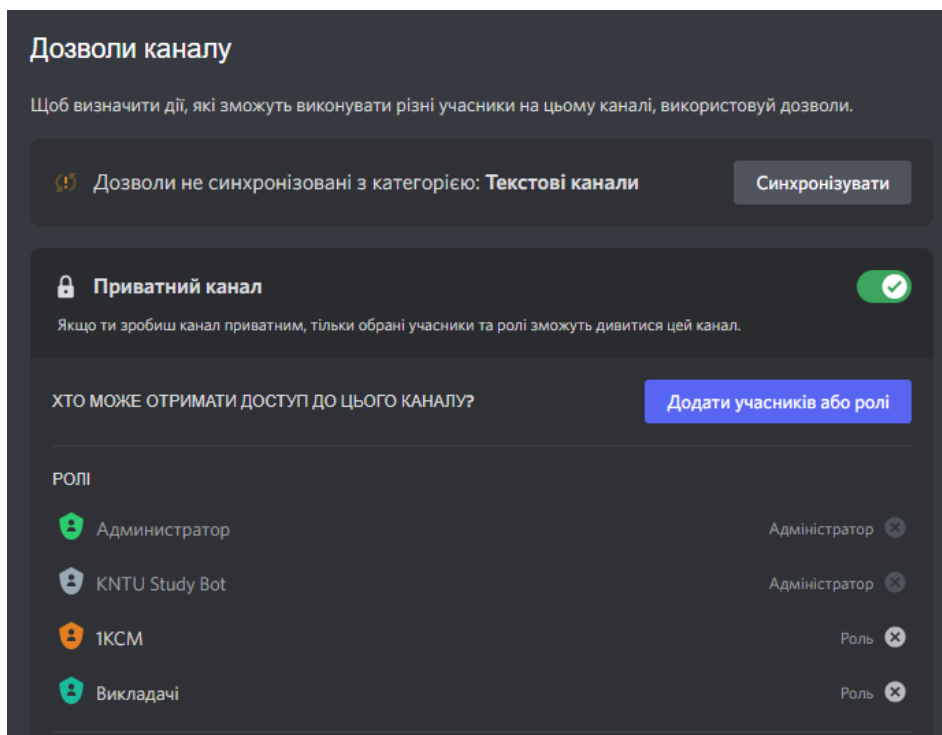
Дозволи каналу

Щоб визначити дії, які зможуть виконувати різні учасники на цьому каналі, використовуй дозволи.

Дозволи не синхронізовані з категорією: **Текстові канали**

Синхронізувати

Приватний канал

Якщо ти зробиш канал приватним, тільки обрані учасники та ролі зможуть дивитися цей канал.

ХТО МОЖЕ ОТРИМАТИ ДОСТУП ДО ЦЬОГО КАНАЛУ?

Додати учасників або ролі

РОЛІ

Администратор Адміністратор

KNTU Study Bot Адміністратор

1КСМ Роль

Викладачі Роль